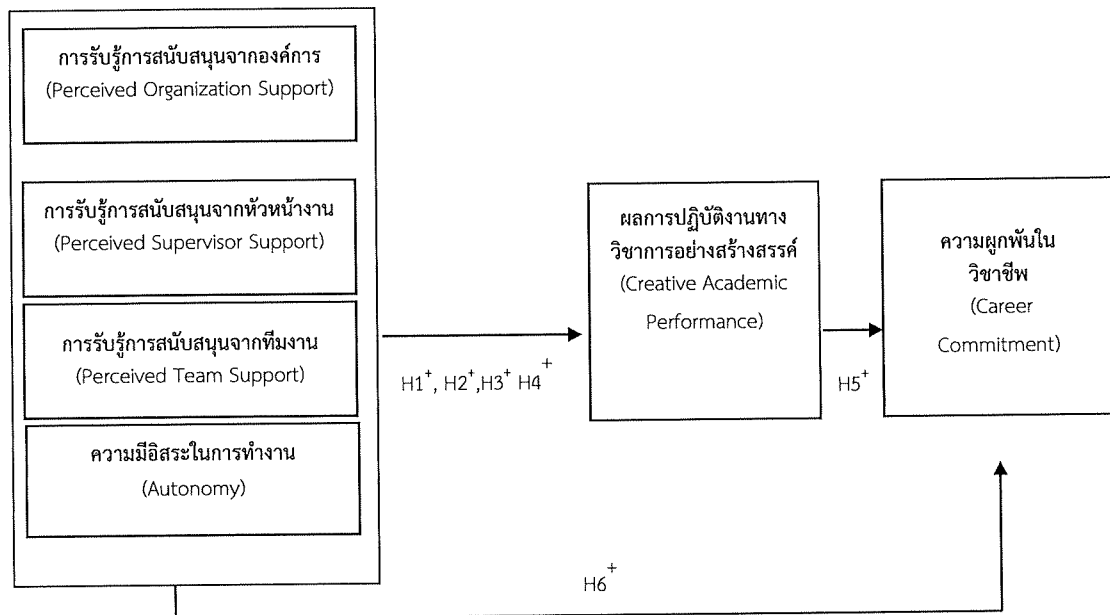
การรับรู้การสนับสนุนจากองค์การ
(Perceived Organization Support)

การรับรู้การสนับสนุนจากหัวหน้างาน
(Perceived Supervisor Support)

การรับรู้การสนับสนุนจากทีมงาน
(Perceived Team Support)

ความมีอิสระในการทำงาน
(Autonomy)

$H1^+$, $H2^+$,$H3^+$ $H4^+$

ผลการปฏิบัติงานทางวิชาการอย่างสร้างสรรค์
(Creative Academic Performance)

$H5^+$

ความผูกพันในวิชาชีพ
(Career Commitment)

$H6^+$